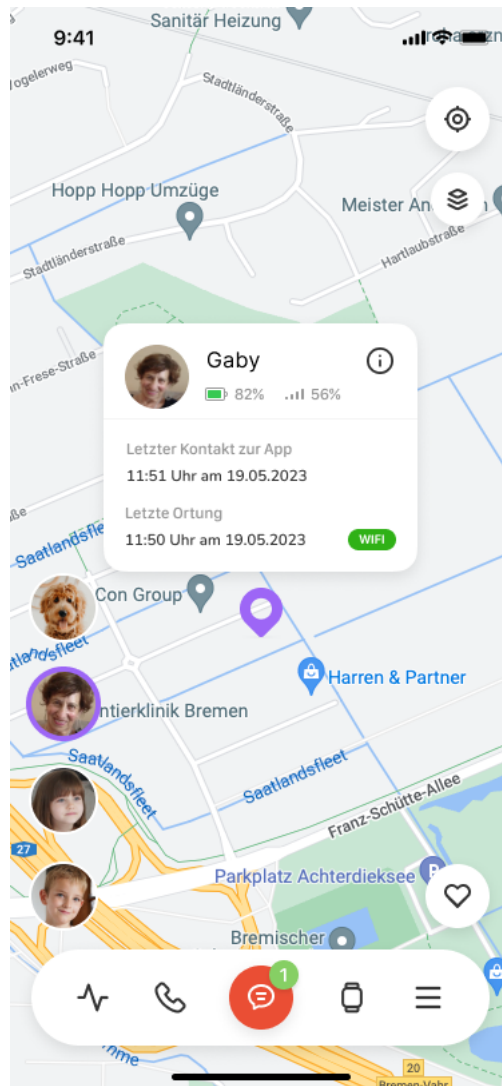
9:41

Sanitär Heizung

Vogelerweg

Stadtländerstraße

Hopp Hopp Umzüge

Meister An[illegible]

Stadtländerstraße

Hartlaubstraße

n-Frese-Straße

Gaby

82%

56%

Letzter Kontakt zur App

11:51 Uhr am 19.05.2023

Letzte Ortung

11:50 Uhr am 19.05.2023

WIFI

Saatlandsfleet

Con Group

Saatlandsfleet

Harren & Partner

ntierklinik Bremen

Saatlandsfleet

Saatlandsfleet

Franz-Schütte-Allee

27

Parkplatz Achterdieksee

Bremischer

1

20

Bremen-Vahr